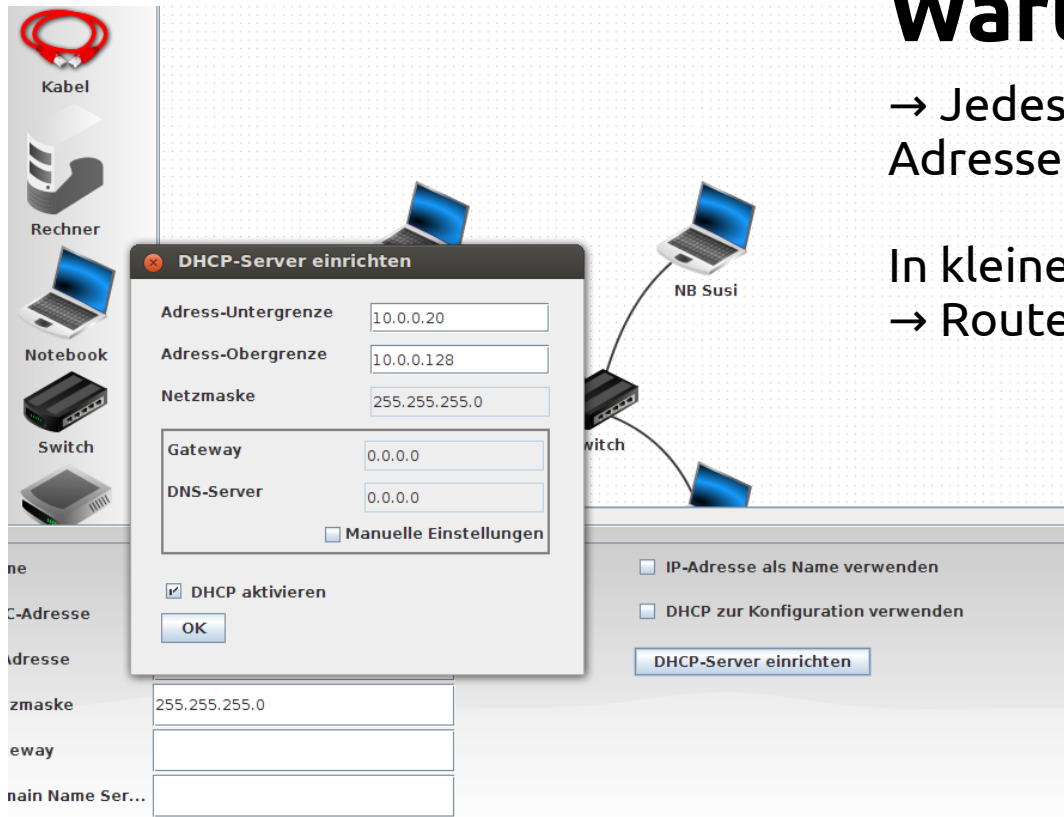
Kabel

Rechner

Notebook

Switch

NB Susi

witch

DHCP-Server einrichten

Adress-Untergrenze 10.0.0.20

Adress-Obergrenze 10.0.0.128

Netzmaske 255.255.255.0

Gateway 0.0.0.0

DNS-Server 0.0.0.0

Manuelle Einstellungen

DHCP aktivieren

OK

ne

C-Adresse

Adresse

zmaske 255.255.255.0

eway

nain Name Ser...

IP-Adresse als Name verwenden

DHCP zur Konfiguration verwenden

DHCP-Server einrichten

War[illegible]

→ Jedes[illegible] Adresse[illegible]

In kleine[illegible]
→ Route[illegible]